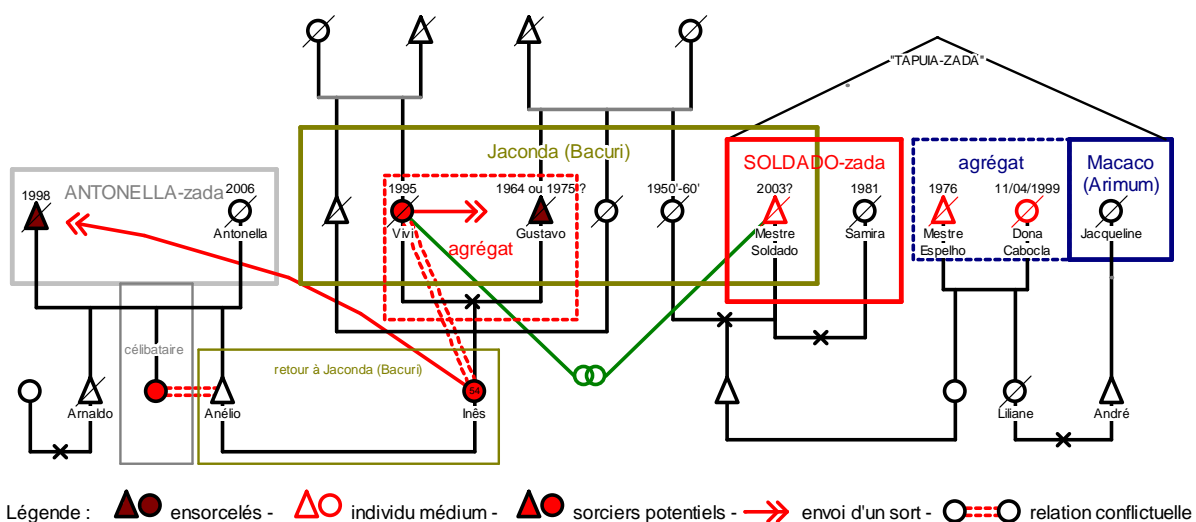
"TAPUIA-ZADA"

Jaconda (Bacuri)

SOLDADO-zada

agrégat

Macaco (Arimum)

ANTONELLA-zada

1998

2006

Antonella

1995

Vivi

1964 ou 1975 ?

Gustavo

agrégat

1950'-60'

2003?

Mestre Soldado

1981

Samira

1976

Mestre Espelho

11/04/1999

Dona Cabocla

Jacqueline

célibataire

retour à Jaconda (Bacuri)

Arnaldo

Anélio

Inês

Liliane

André

Légende : ensorcelés - individu médium - sorciers potentiels - envoi d'un sort - relation conflictuelle